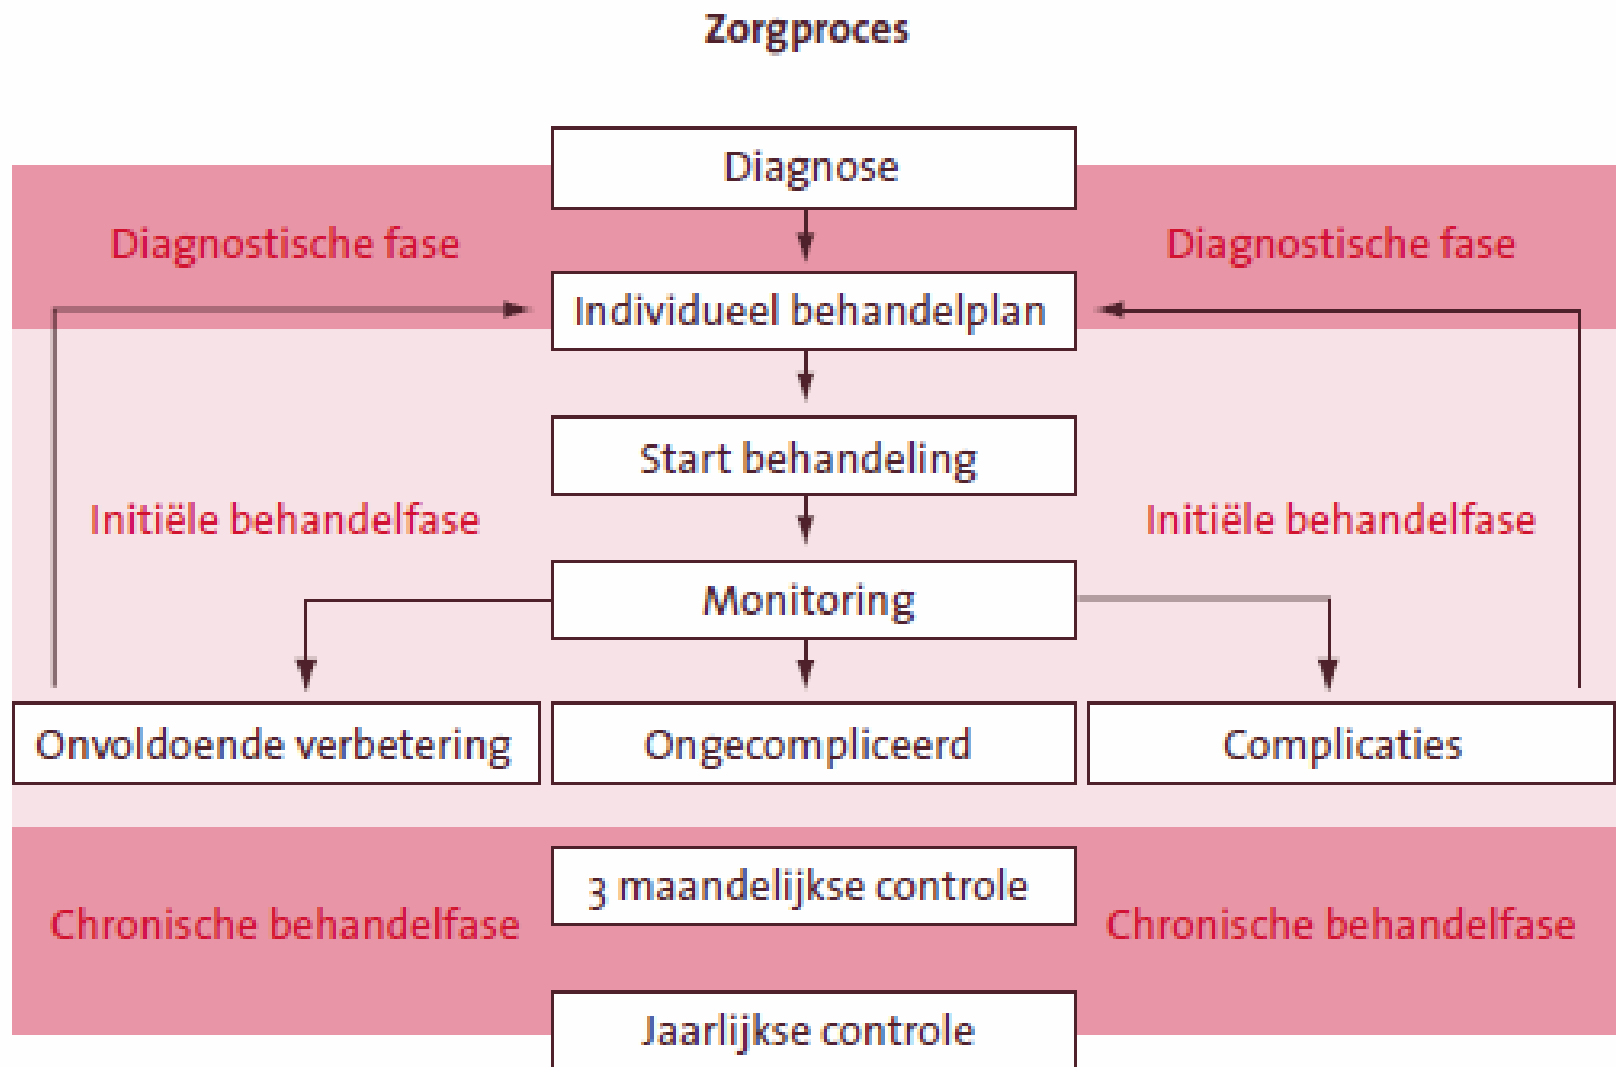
Zorgproces

Diagnose

Diagnostische fase

Diagnostische fase

Individueel behandelplan

Start behandeling

Initiële behandelfase

Initiële behandelfase

Monitoring

Onvoldoende verbetering

Ongecompliceerd

Complicaties

3 maandelijkse controle

Chronische behandelfase

Chronische behandelfase

Jaarlijkse controle